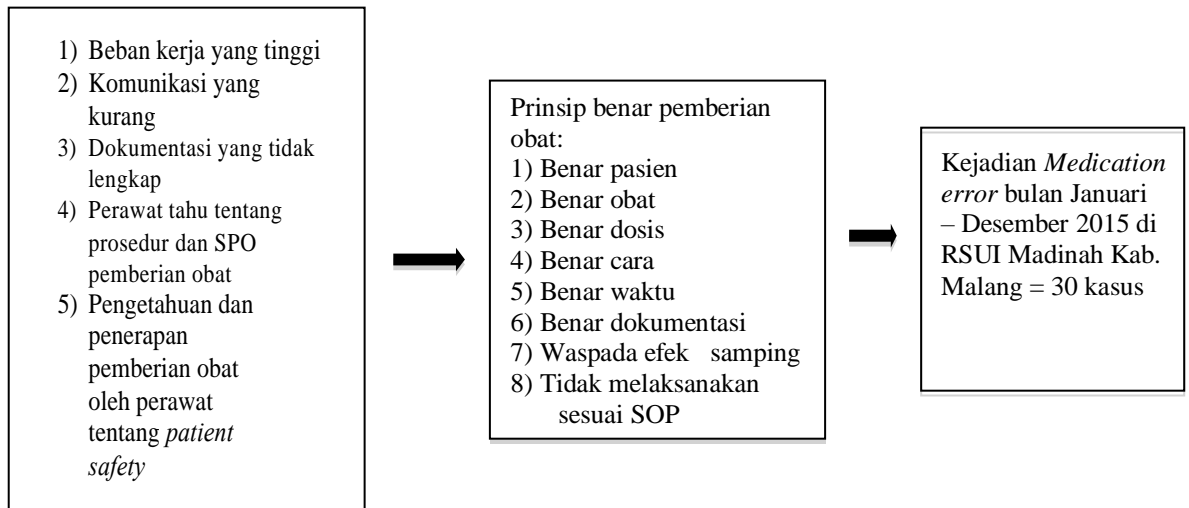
1) Beban kerja yang tinggi
2) Komunikasi yang kurang
3) Dokumentasi yang tidak lengkap
4) Perawat tahu tentang prosedur dan SPO pemberian obat
5) Pengetahuan dan penerapan pemberian obat oleh perawat tentang *patient safety*

Prinsip benar pemberian obat:
1) Benar pasien
2) Benar obat
3) Benar dosis
4) Benar cara
5) Benar waktu
6) Benar dokumentasi
7) Waspada efek samping
8) Tidak melaksanakan sesuai SOP

Kejadian *Medication error* bulan Januari – Desember 2015 di RSUI Madinah Kab. Malang = 30 kasus